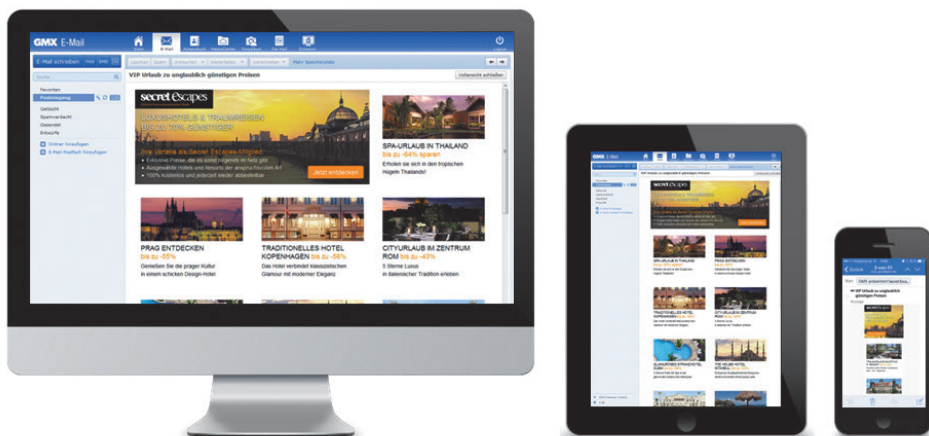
GMX E-Mail

E-Mail schreiben

VIP Urlaub zu unglaublich günstigen Preisen

Favoriten
Posteingang
Gelesen
Spamverdacht
Gesendet
Entwürfe
Ordner hinzufügen
E-Mail-Postfach hinzufügen

secret Escapes
LUXUSHOTELS & TRAUMREISEN BIS ZU 70% GÜNSTIGER

Jetzt entdecken

SPA-URLAUB IN THAILAND
bis zu -64% sparen
Erholen sie sich in den tropischen Hügeln Thailands!

PRAG ENTDECKEN
bis zu -55%
Genießen Sie die prager Kultur in einem schicken Design-Hotel

TRADITIONELLES HOTEL KOPENHAGEN bis zu -56%
Das Hotel verbindet klassizistischen Glamour mit moderner Eleganz

CITYURLAUB IM ZENTRUM ROM bis zu -45%
5 Sterne Luxus in italienischer Tradition erleben

GMX E-Mail

secret Escapes

SPA-URLAUB IN THAILAND

PRAG ENTDECKEN

TRADITIONELLES HOTEL KOPENHAGEN

CITYURLAUB IM ZENTRUM ROM

VIP Urlaub zu unglaublich günstigen Preisen